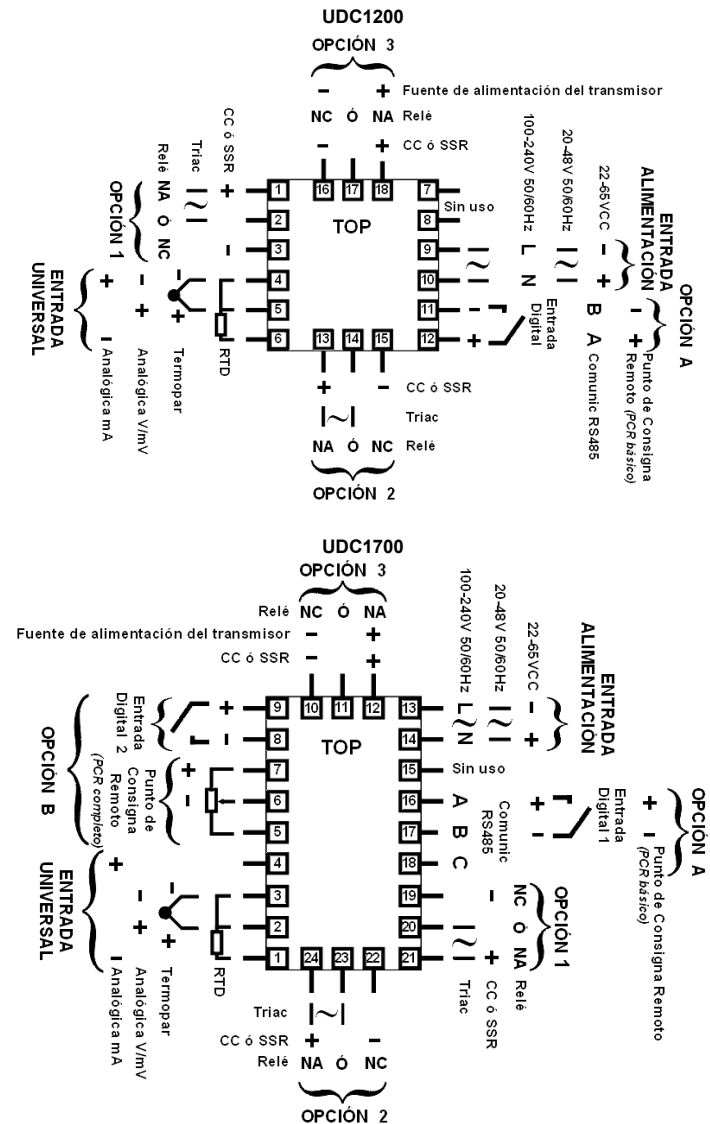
UDC1200

OPCIÓN 3

– + Fuente de alimentación del transmisor

NC Ó NA Relé

– + CC ó SSR

CC ó SSR + Triac Relé NA Ó NC

OPCIÓN 1

ENTRADA UNIVERSAL

+ – I Analógica mA

– + Analógica V/mV

– + Termopar

RTD

1 2 3 4 5 6

16 17 18

TOP

7 8 9 10 11 12

13 14 15

Sin uso

100-240V 50/60Hz L N

20-48V 50/60Hz

22-65VCC – +

ENTRADA ALIMENTACIÓN

Entrada Digital

B A Comunic RS485

– + Punto de Consigna Remoto (PCR básico)

OPCIÓN A

+ – CC ó SSR

Triac

NA Ó NC Relé

OPCIÓN 2

UDC1700

OPCIÓN 3

Relé NC Ó NA

Fuente de alimentación del transmisor – +

CC ó SSR – +

100-240V 50/60Hz L N

20-48V 50/60Hz

22-65VCC – +

ENTRADA ALIMENTACIÓN

Entrada Digital 2

OPCIÓN B

Punto de Consigna Remoto (PCR completo)

ENTRADA UNIVERSAL

+ – I Analógica mA

– + Analógica V/mV

– + Termopar

RTD

9 10 11 12 13

8 TOP 14

7 15 Sin uso

6 16 A

5 17 B

4 18 C

3 19

2 20

1 24 23 22 21

Comunic RS485

Entrada Digital 1

+ – Punto de Consigna Remoto (PCR básico)

OPCIÓN A

– NC Ó NA Relé

OPCIÓN 1

+ CC ó SSR

Triac

Triac

CC ó SSR + –

Relé NA Ó NC

OPCIÓN 2